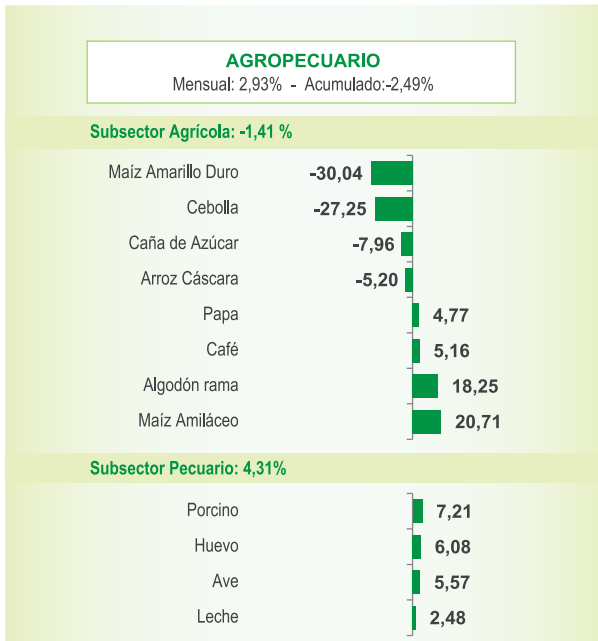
AGROPECUARIO
Mensual: 2,93% - Acumulado:-2,49%

Subsector Agrícola: -1,41 %

| | |
|---|---|
| Maíz Amarillo Duro | -30,04 |
| Cebolla | -27,25 |
| Caña de Azúcar | -7,96 |
| Arroz Cáscara | -5,20 |
| Papa | 4,77 |
| Café | 5,16 |
| Algodón rama | 18,25 |
| Maíz Amiláceo | 20,71 |

Subsector Pecuario: 4,31%

| | |
|---|---|
| Porcino | 7,21 |
| Huevo | 6,08 |
| Ave | 5,57 |
| Leche | 2,48 |